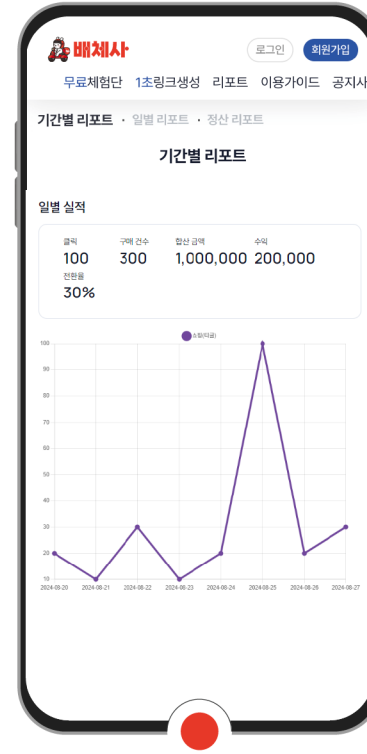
배체사

로그인 회원가입

무료체험단 1초링크생성 리포트 이용가이드 공지사

기간별 리포트 · 일별 리포트 · 정산 리포트

기간별 리포트

일별 실적

| 클릭 | 구매 건수 | 합산 금액 | 수익 |
|---|---|---|---|
| 100 | 300 | 1,000,000 | 200,000 |

전환율
30%

쇼핑(더운)

100
90
80
70
60
50
40
30
20
10

2024-08-20 2024-08-21 2024-08-22 2024-08-23 2024-08-24 2024-08-25 2024-08-26 2024-08-27